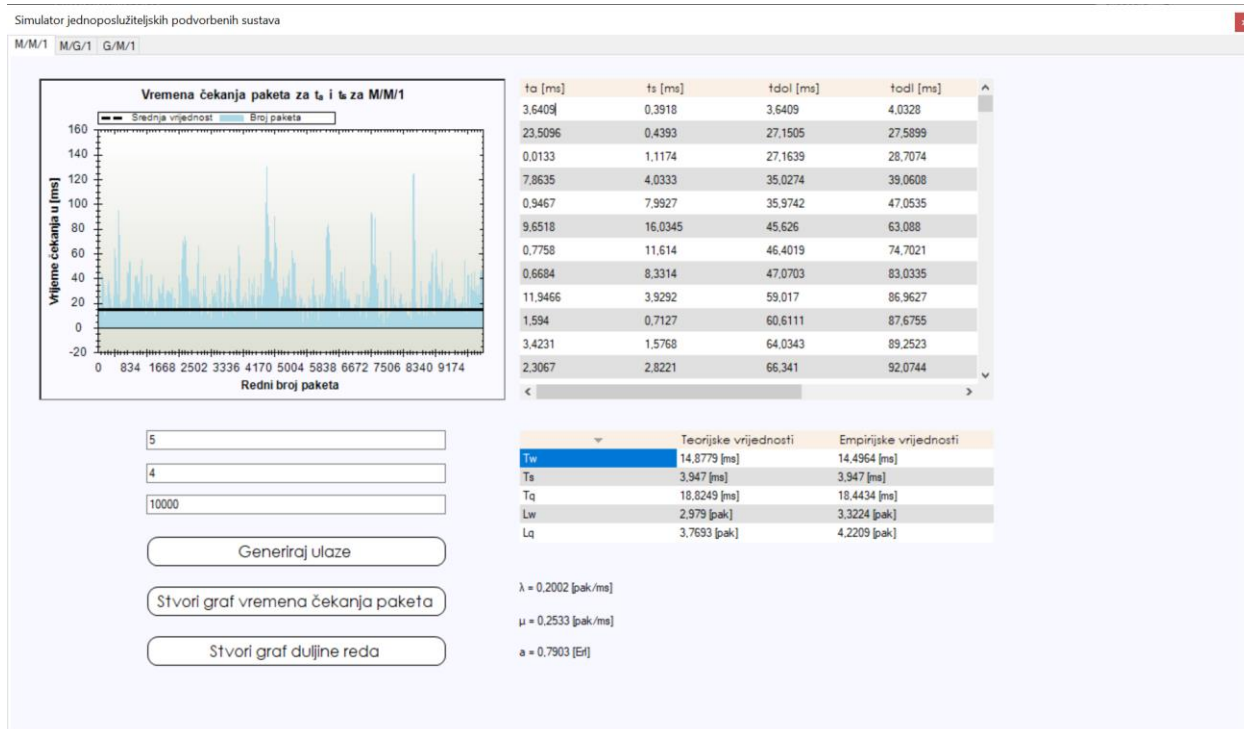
Simulator jednoposlužiteljskih podvorbenih sustava

M/M/1 M/G/1 G/M/1

Vremena čekanja paketa za $t_a$ i $t_s$ za M/M/1

Srednja vrijednost Broj paketa

160
140
120
100
80
60
40
20
0
-20

Vrijeme čekanja u [ms]

0 834 1668 2502 3336 4170 5004 5838 6672 7506 8340 9174

Redni broj paketa

| ta [ms] | ts [ms] | tdol [ms] | todl [ms] |
|---|---|---|---|
| 3,6409 | 0,3918 | 3,6409 | 4,0328 |
| 23,5096 | 0,4393 | 27,1505 | 27,5899 |
| 0,0133 | 1,1174 | 27,1639 | 28,7074 |
| 7,8635 | 4,0333 | 35,0274 | 39,0608 |
| 0,9467 | 7,9927 | 35,9742 | 47,0535 |
| 9,6518 | 16,0345 | 45,626 | 63,088 |
| 0,7758 | 11,614 | 46,4019 | 74,7021 |
| 0,6684 | 8,3314 | 47,0703 | 83,0335 |
| 11,9466 | 3,9292 | 59,017 | 86,9627 |
| 1,594 | 0,7127 | 60,6111 | 87,6755 |
| 3,4231 | 1,5768 | 64,0343 | 89,2523 |
| 2,3067 | 2,8221 | 66,341 | 92,0744 |

5

4

10000

Generiraj ulaze

Stvori graf vremena čekanja paketa

Stvori graf duljine reda

| | Teorijske vrijednosti | Empirijske vrijednosti |
|---|---|---|
| Tw | 14,8779 [ms] | 14,4964 [ms] |
| Ts | 3,947 [ms] | 3,947 [ms] |
| Tq | 18,8249 [ms] | 18,4434 [ms] |
| Lw | 2,979 [pak] | 3,3224 [pak] |
| Lq | 3,7693 [pak] | 4,2209 [pak] |

λ = 0,2002 [pak/ms]

μ = 0,2533 [pak/ms]

a = 0,7903 [Erl]